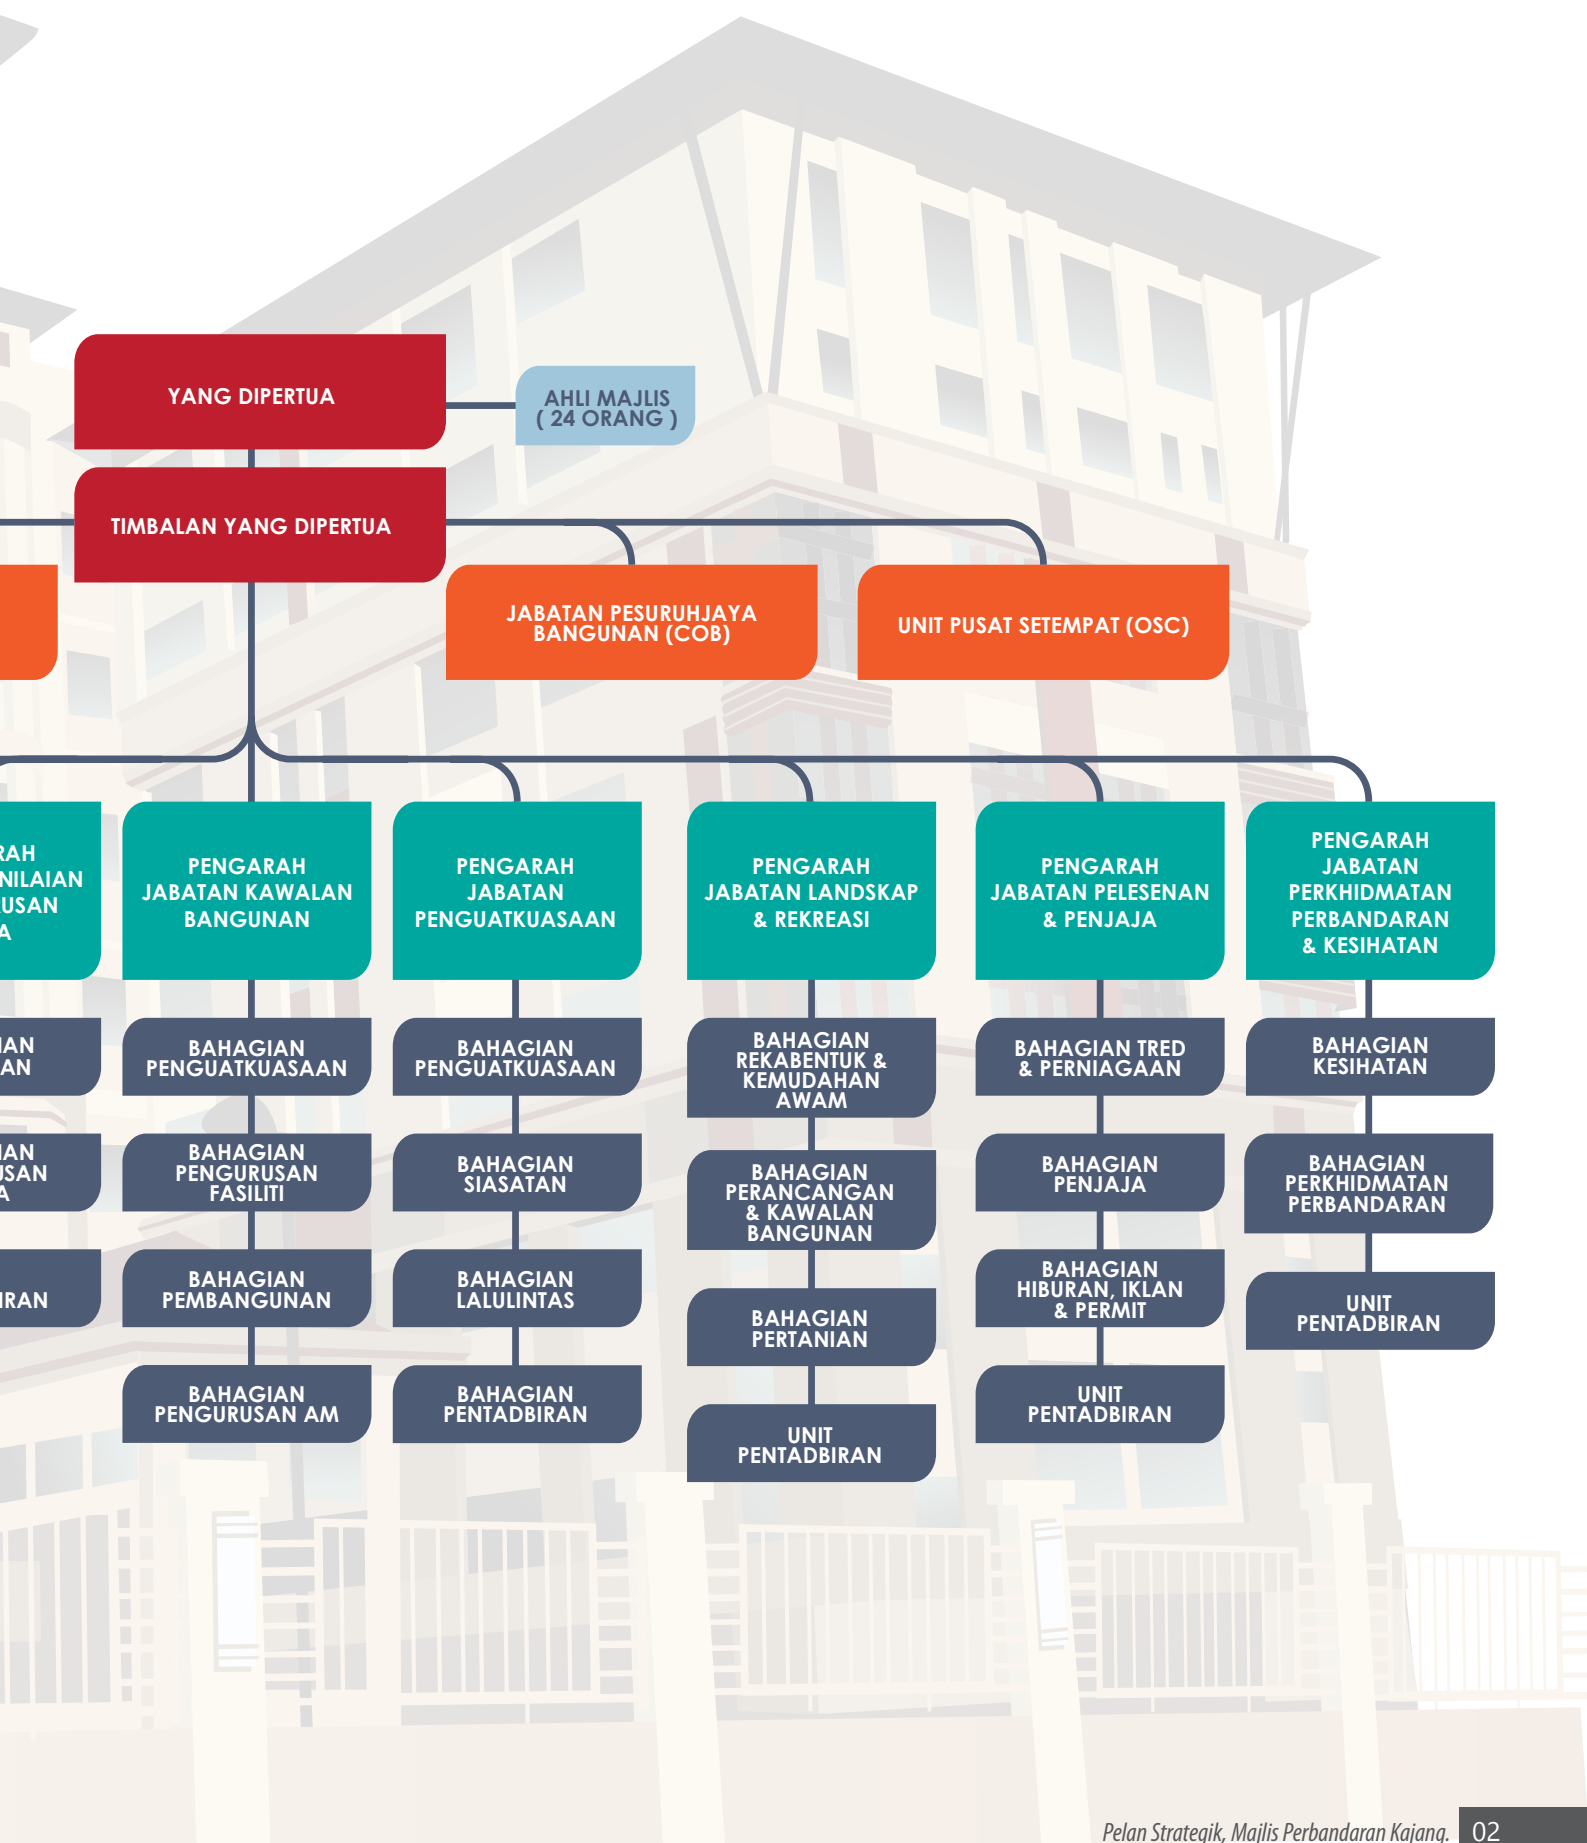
YANG DIPERTUA

AHLI MAJLIS ( 24 ORANG )

TIMBALAN YANG DIPERTUA

JABATAN PESURUHJAYA BANGUNAN (COB)

UNIT PUSAT SETEMPAT (OSC)

RAH
NILAIAN
USAN
A

IAN
AN

IAN
USAN
A

IRAN

PENGARAH JABATAN KAWALAN BANGUNAN

BAHAGIAN PENGUATKUASAAN

BAHAGIAN PENGURUSAN FASILITI

BAHAGIAN PEMBANGUNAN

BAHAGIAN PENGURUSAN AM

PENGARAH JABATAN PENGUATKUASAAN

BAHAGIAN PENGUATKUASAAN

BAHAGIAN SIASATAN

BAHAGIAN LALULINTAS

BAHAGIAN PENTADBIRAN

PENGARAH JABATAN LANDSKAP & REKREASI

BAHAGIAN REKABENTUK & KEMUDAHAN AWAM

BAHAGIAN PERANCANGAN & KAWALAN BANGUNAN

BAHAGIAN PERTANIAN

UNIT PENTADBIRAN

PENGARAH JABATAN PELESENAN & PENJAJA

BAHAGIAN TRED & PERNIAGAAN

BAHAGIAN PENJAJA

BAHAGIAN HIBURAN, IKLAN & PERMIT

UNIT PENTADBIRAN

PENGARAH JABATAN PERKHIDMATAN PERBANDARAN & KESIHATAN

BAHAGIAN KESIHATAN

BAHAGIAN PERKHIDMATAN PERBANDARAN

UNIT PENTADBIRAN

Pelan Strategik, Majlis Perbandaran Kajang. 02